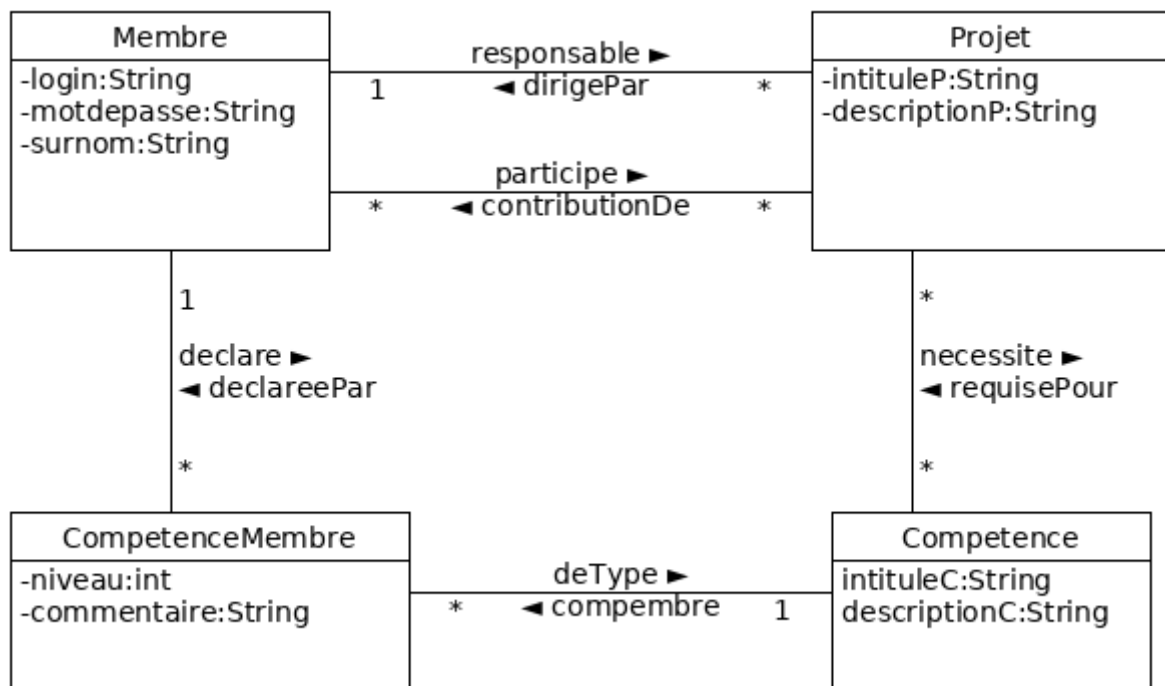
Membre
-login:String
-motdepasse:String
-surnom:String

responsable ►
1 ◄ dirigePar *

Projet
-intituleP:String
-descriptionP:String

participe ►
* ◄ contributionDe *

1
declare ►
◄ declareePar
*

*
necessite ►
◄ requisePour
*

CompetenceMembre
-niveau:int
-commentaire:String

deType ►
* ◄ compembre 1

Competence
intituleC:String
descriptionC:String